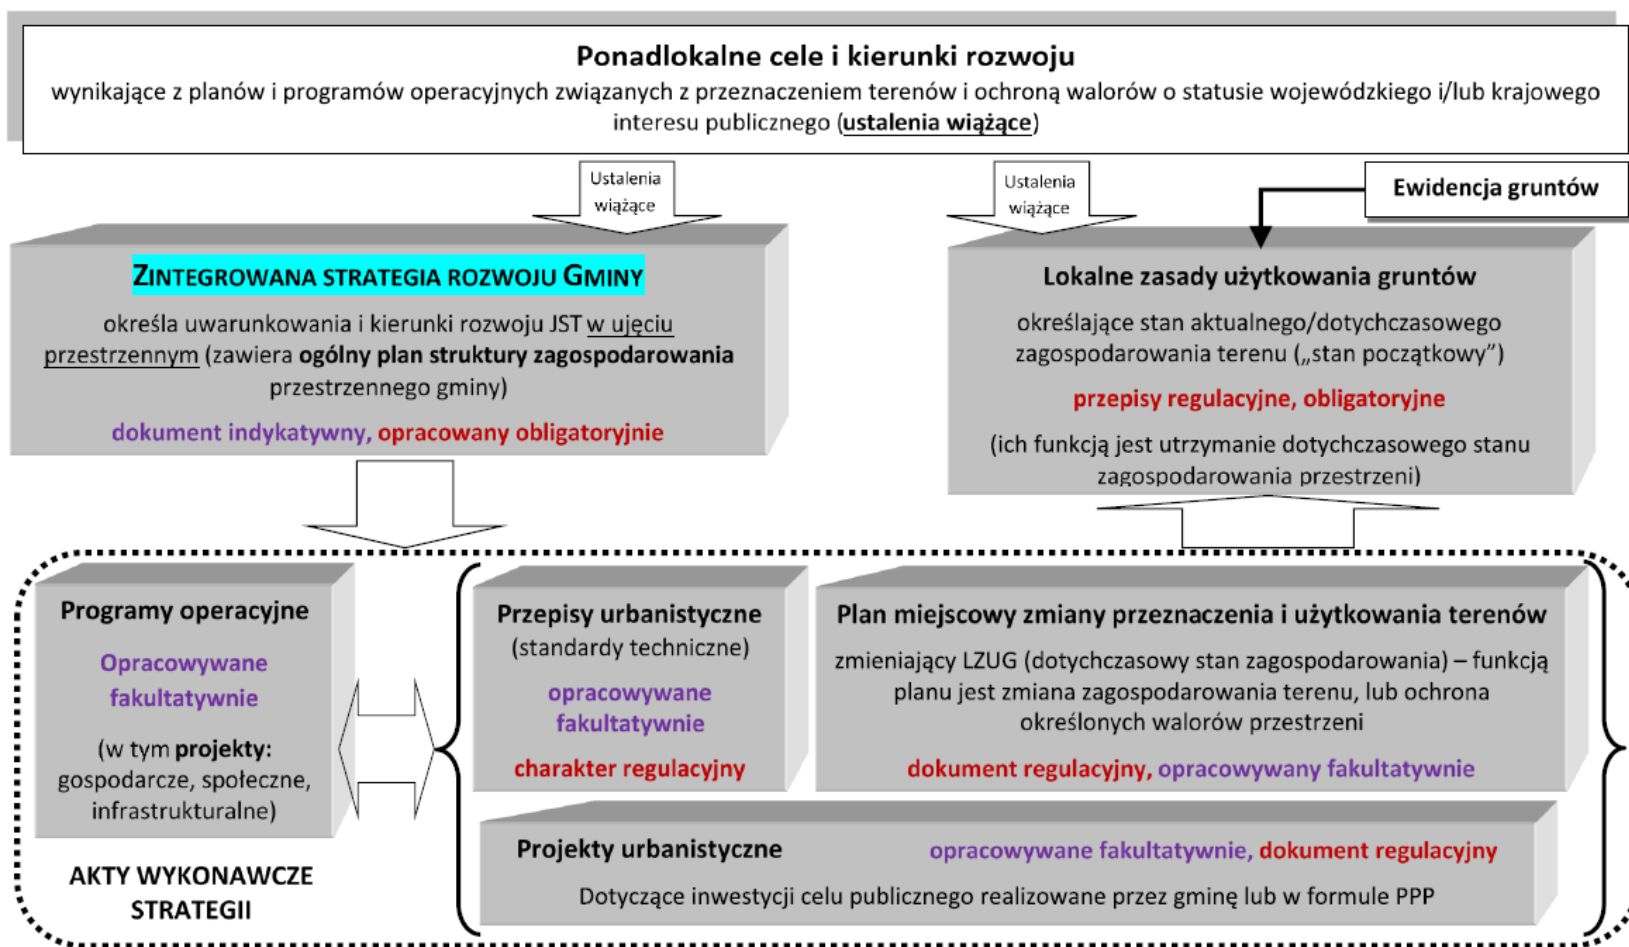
**Ponadlokalne cele i kierunki rozwoju**
wynikające z planów i programów operacyjnych związanych z przeznaczeniem terenów i ochroną walorów o statusie wojewódzkiego i/lub krajowego interesu publicznego (**ustalenia wiążące**)

Ustalenia wiążące

Ustalenia wiążące

**Ewidencja gruntów**

**ZINTEGROWANA STRATEGIA ROZWOJU GMINY**
określa uwarunkowania i kierunki rozwoju JST w ujęciu przestrzennym (zawiera **ogólny plan struktury zagospodarowania** przestrzennego gminy)
dokument indykatywny, opracowany obligatoryjnie

**Lokalne zasady użytkowania gruntów**
określające stan aktualnego/dotychczasowego zagospodarowania terenu („stan początkowy")
przepisy regulacyjne, obligatoryjne
(ich funkcją jest utrzymanie dotychczasowego stanu zagospodarowania przestrzeni)

**Programy operacyjne**
Opracowywane fakultatywnie
(w tym **projekty:** gospodarcze, społeczne, infrastrukturalne)

**AKTY WYKONAWCZE STRATEGII**

**Przepisy urbanistyczne**
(standardy techniczne)
opracowywane fakultatywnie
charakter regulacyjny

**Plan miejscowy zmiany przeznaczenia i użytkowania terenów**
zmieniający LZUG (dotychczasowy stan zagospodarowania) – funkcją planu jest zmiana zagospodarowania terenu, lub ochrona określonych walorów przestrzeni
dokument regulacyjny, opracowywany fakultatywnie

**Projekty urbanistyczne** opracowywane fakultatywnie, dokument regulacyjny
Dotyczące inwestycji celu publicznego realizowane przez gminę lub w formule PPP